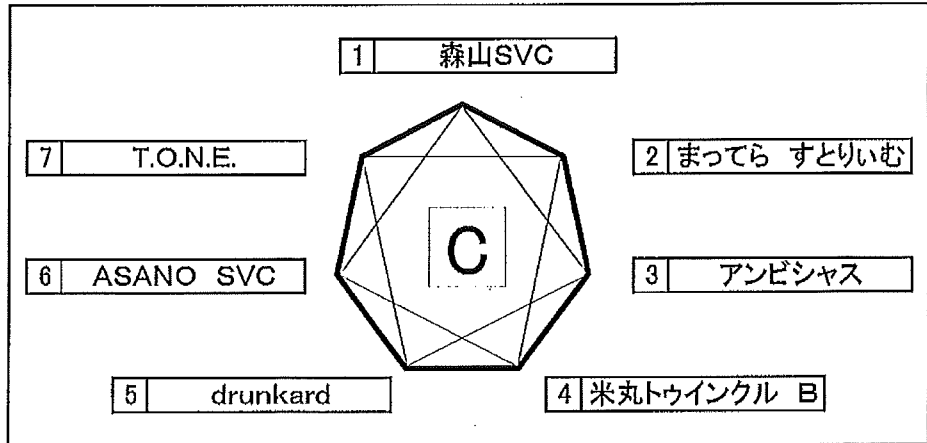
| 1 | 森山SVC |
|---|---|

| 7 | T.O.N.E. |
|---|---|

| 2 | まってら すとりいむ |
|---|---|

C

| 6 | ASANO SVC |
|---|---|

| 3 | アンビシャス |
|---|---|

| 5 | drunkard |
|---|---|

| 4 | 米丸トゥインクル B |
|---|---|